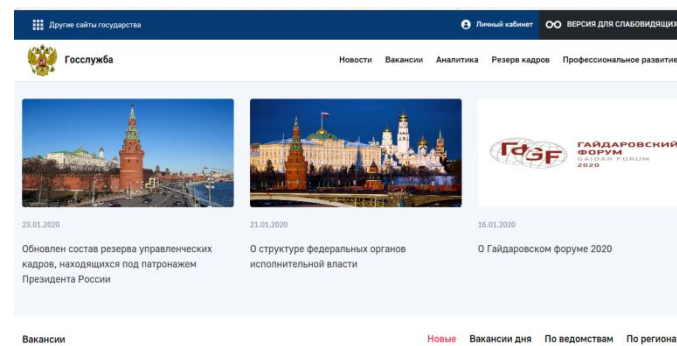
Другие сайты государства

Личный кабинет

ВЕРСИЯ ДЛЯ СЛАБОВИДЯЩИХ

Госслужба

Новости Вакансии Аналитика Резерв кадров Профессиональное развитие

ГАЙДАРОВСКИЙ ФОРУМ GAIDAR FORUM 2020

23.01.2020

Обновлен состав резерва управленческих кадров, находящихся под патронажем Президента России

21.01.2020

О структуре федеральных органов исполнительной власти

16.01.2020

О Гайдаровском форуме 2020

Вакансии

Новые Вакансии дня По ведомствам По регионам